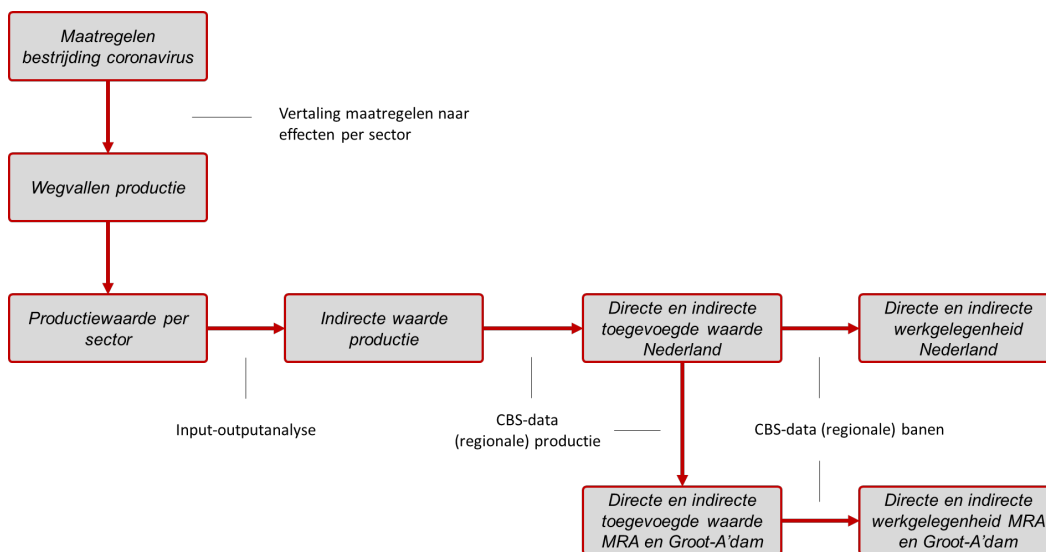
Maatregelen bestrijding coronavirus

Vertaling maatregelen naar effecten per sector

Wegvallen productie

Productiewaarde per sector

Indirecte waarde productie

Directe en indirecte toegevoegde waarde Nederland

Directe en indirecte werkgelegenheid Nederland

Input-outputanalyse

CBS-data (regionale) productie

CBS-data (regionale) banen

Directe en indirecte toegevoegde waarde MRA en Groot-A'dam

Directe en indirecte werkgelegenheid MRA en Groot-A'dam